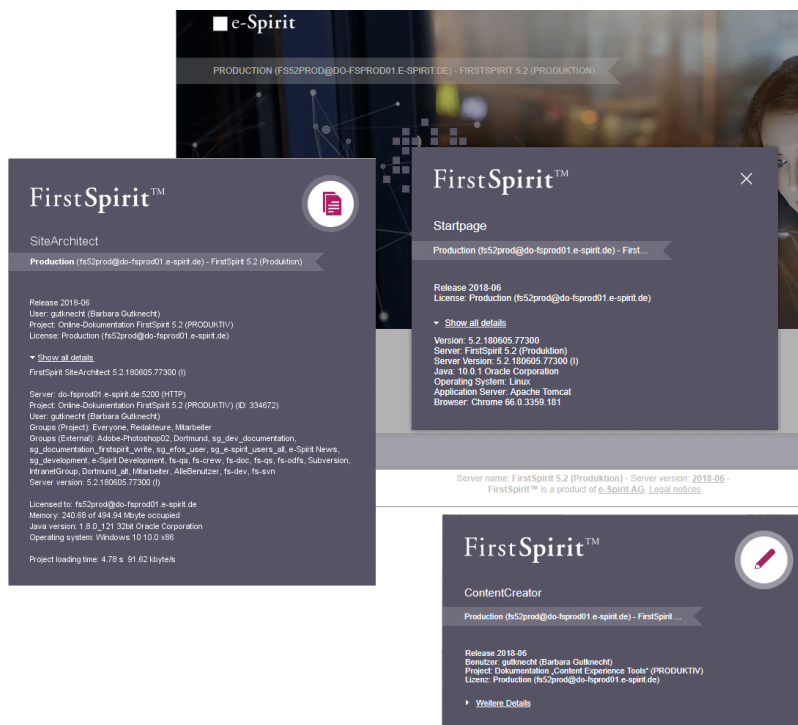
e-Spirit

PRODUCTION (FS52PROD@DO-FSPROD01.E-SPIRIT.DE) - FIRSTSPIRIT 5.2 (PRODUKTION)

FirstSpirit™

SiteArchitect

Production (fs52prod@do-fsprod01.e-spirit.de) - FirstSpirit 5.2 (Produktion)

Release 2018-06
User: gutknecht (Barbara Gutknecht)
Project: Online-Dokumentation FirstSpirit 5.2 (PRODUKTIV)
License: Production (fs52prod@do-fsprod01.e-spirit.de)

Show all details

FirstSpirit SiteArchitect 5.2.180605.77300 (I)

Server: do-fsprod01.e-spirit.de:5200 (HTTP)
Project: Online-Dokumentation FirstSpirit 5.2 (PRODUKTIV) (ID: 334672)
User: gutknecht (Barbara Gutknecht)
Groups (Project): Everyone, Redakteure, Mitarbeiter
Groups (External): Adobe-Photoshop02, Dortmund, sg_dev_documentation, sg_documentation_firstspirit_write, sg_efos_user, sg_e-spirit_users_all, e-Spirit News, sg_development, e-Spirit Development, fs-qa, fs-crew, fs-doc, fs-qs, fs-odfs, Subversion, IntranetGroup, Dortmund_alt, Mitarbeiter, AlleBenutzer, fs-dev, fs-svn
Server version: 5.2.180605.77300 (I)

Licensed to: fs52prod@do-fsprod01.e-spirit.de
Memory: 240.68 of 494.94 Mbyte occupied
Java version: 1.8.0_121 32bit Oracle Corporation
Operating system: Windows 10 10.0 x86

Project loading time: 4.78 s 91.62 kbyte/s

FirstSpirit™

Startpage

Production (fs52prod@do-fsprod01.e-spirit.de) - First...

Release 2018-06
License: Production (fs52prod@do-fsprod01.e-spirit.de)

Show all details

Version: 5.2.180605.77300
Server: FirstSpirit 5.2 (Produktion)
Server Version: 5.2.180605.77300 (I)
Java: 10.0.1 Oracle Corporation
Operating System: Linux
Application Server: Apache Tomcat
Browser: Chrome 66.0.3359.181

Server name: FirstSpirit 5.2 (Produktion) - Server version: 2018-06 - FirstSpirit™ is a product of e-Spirit AG. Legal notices

FirstSpirit™

ContentCreator

Production (fs52prod@do-fsprod01.e-spirit.de) - FirstSpirit ...

Release 2018-06
Benutzer: gutknecht (Barbara Gutknecht)
Project: Dokumentation „Content Experience Tools“ (PRODUKTIV)
Lizenz: Production (fs52prod@do-fsprod01.e-spirit.de)

Weitere Details